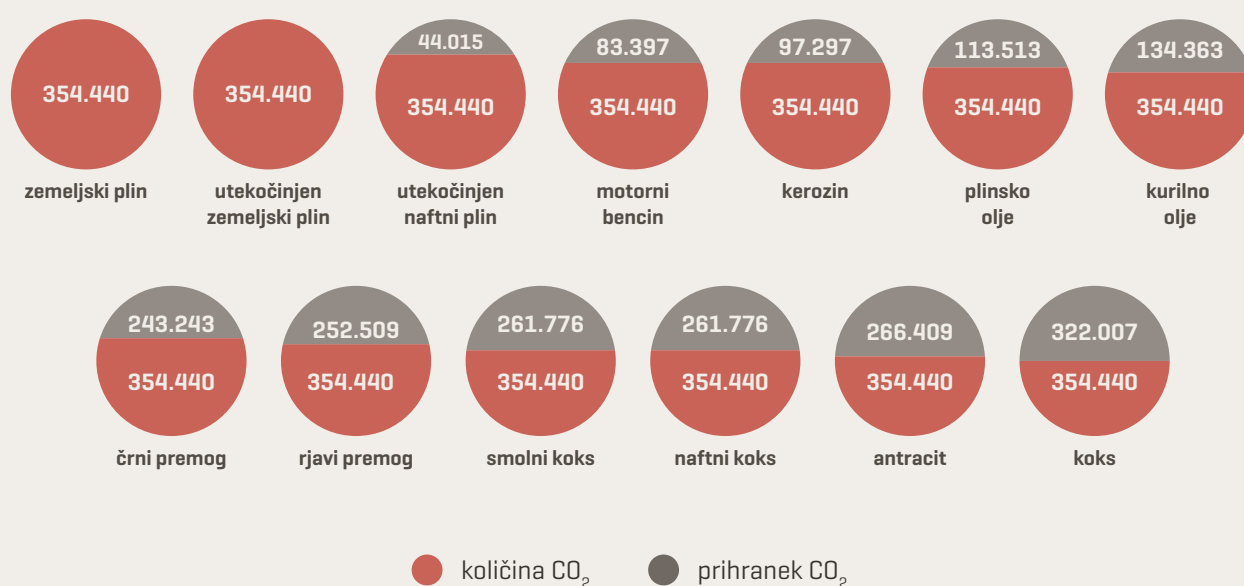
354.440
zemeljski plin

354.440
utekočinjen zemeljski plin

44.015
354.440
utekočinjen naftni plin

83.397
354.440
motorni bencin

97.297
354.440
kerozin

113.513
354.440
plinsko olje

134.363
354.440
kurilno olje

243.243
354.440
črni premog

252.509
354.440
rjavi premog

261.776
354.440
smolni koks

261.776
354.440
naftni koks

266.409
354.440
antracit

322.007
354.440
koks

količina $CO_2$
prihranek $CO_2$